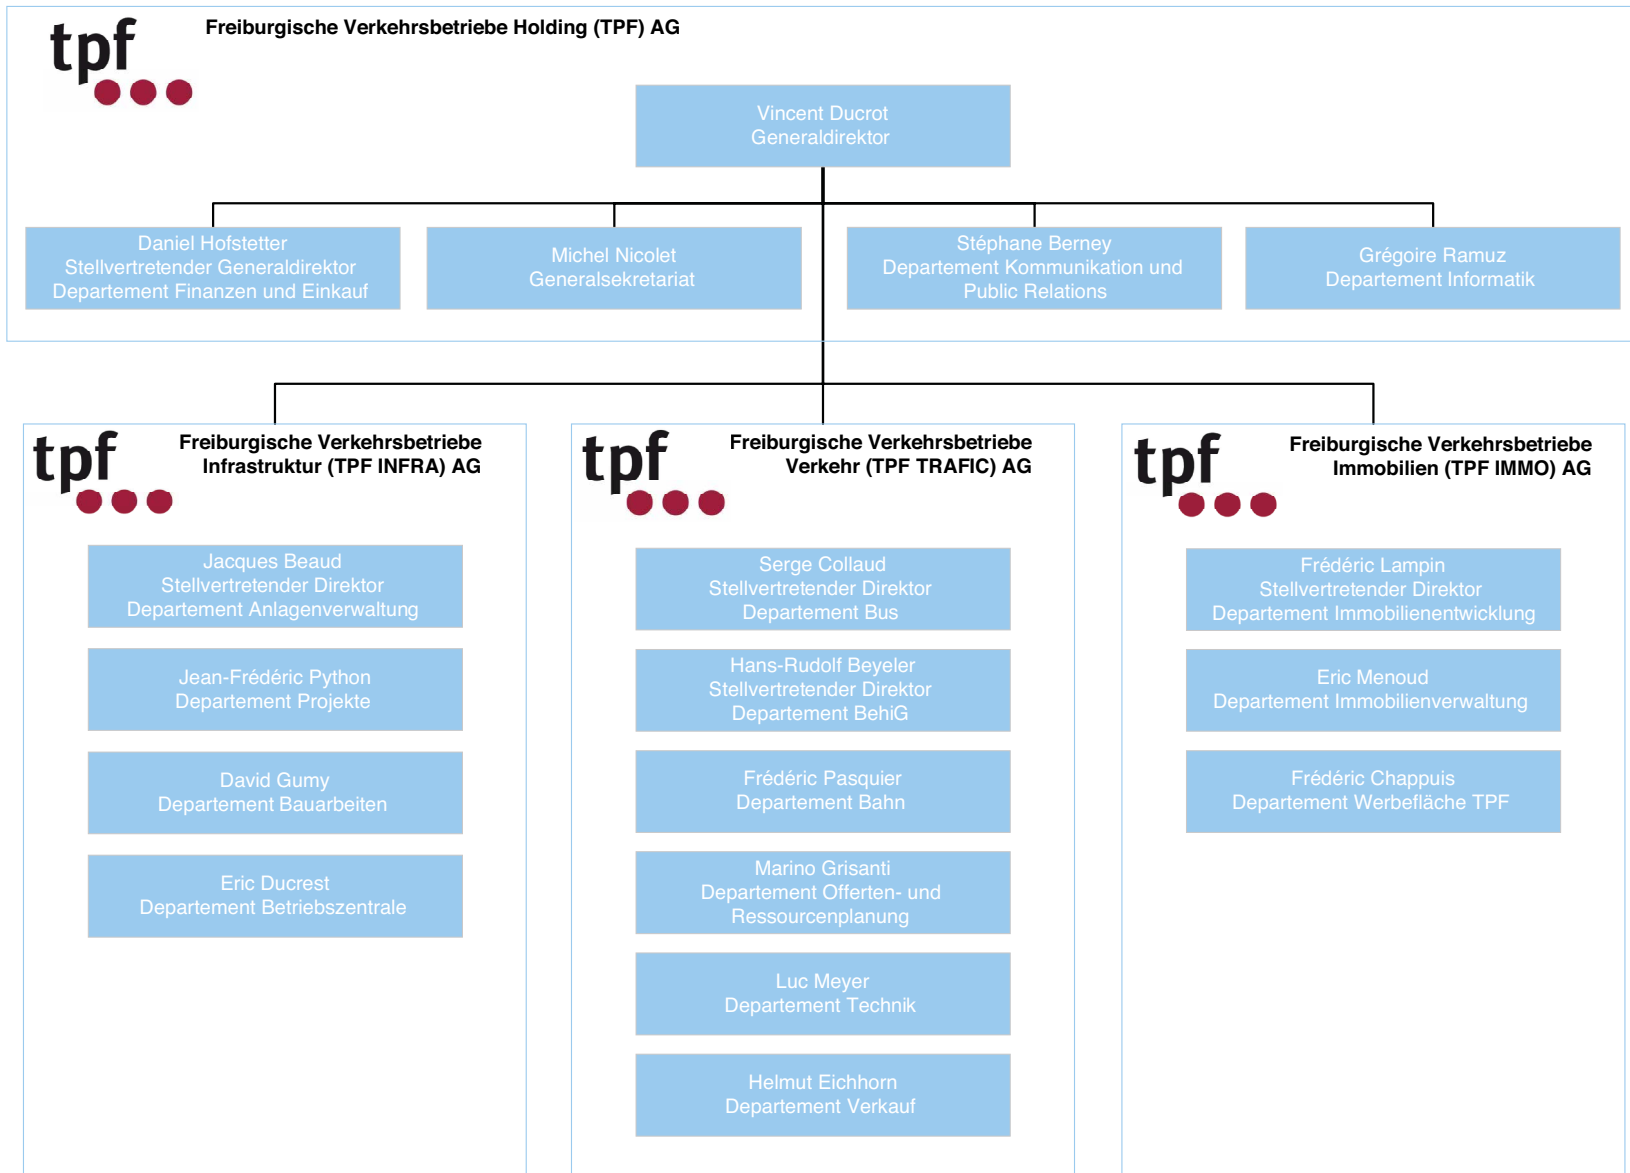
tpf

Freiburgische Verkehrsbetriebe Holding (TPF) AG

Vincent Ducrot
Generaldirektor

Daniel Hofstetter
Stellvertretender Generaldirektor
Departement Finanzen und Einkauf

Michel Nicolet
Generalsekretariat

Stéphane Berney
Departement Kommunikation und Public Relations

Grégoire Ramuz
Departement Informatik

tpf

Freiburgische Verkehrsbetriebe Infrastruktur (TPF INFRA) AG

Jacques Beaud
Stellvertretender Direktor
Departement Anlagenverwaltung

Jean-Frédéric Python
Departement Projekte

David Gumy
Departement Bauarbeiten

Eric Ducrest
Departement Betriebszentrale

tpf

Freiburgische Verkehrsbetriebe Verkehr (TPF TRAFIC) AG

Serge Collaud
Stellvertretender Direktor
Departement Bus

Hans-Rudolf Beyeler
Stellvertretender Direktor
Departement BehiG

Frédéric Pasquier
Departement Bahn

Marino Grisanti
Departement Offerten- und Ressourcenplanung

Luc Meyer
Departement Technik

Helmut Eichhorn
Departement Verkauf

tpf

Freiburgische Verkehrsbetriebe Immobilien (TPF IMMO) AG

Frédéric Lampin
Stellvertretender Direktor
Departement Immobilienentwicklung

Eric Menoud
Departement Immobilienverwaltung

Frédéric Chappuis
Departement Werbefläche TPF